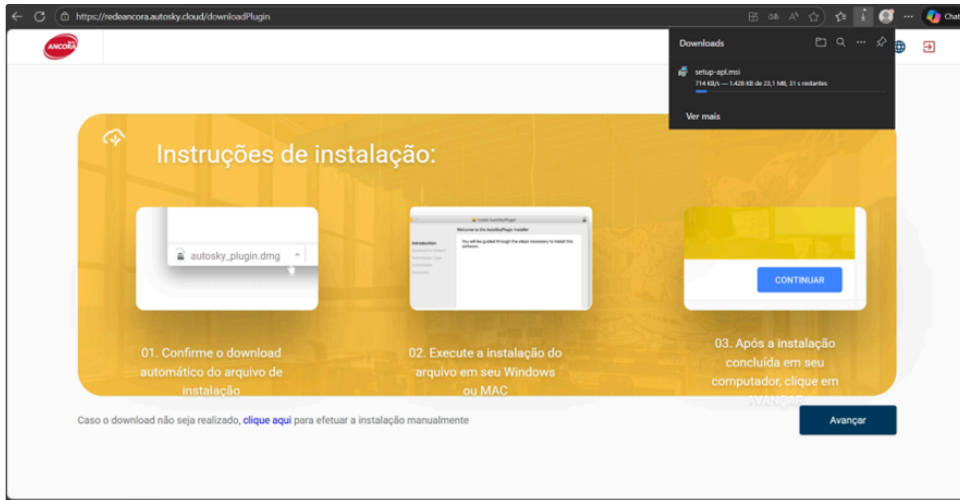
https://redeancora.autosky.cloud/downloadPlugin

Chat

ANCORA

Downloads

setup-apl.msi
714 KB/s — 1.428 KB de 23,1 MB, 31 s restantes

Ver mais

Instruções de instalação:

autosky_plugin.dmg

Install AutoSkyPlugin
Welcome to the AutoSkyPlugin Installer
Introduction
You will be guided through the steps necessary to install this software.

CONTINUAR

01. Confirme o download automático do arquivo de instalação

02. Execute a instalação do arquivo em seu Windows ou MAC

03. Após a instalação concluída em seu computador, clique em AVANÇAR

Caso o download não seja realizado, clique aqui para efetuar a instalação manualmente

Avançar